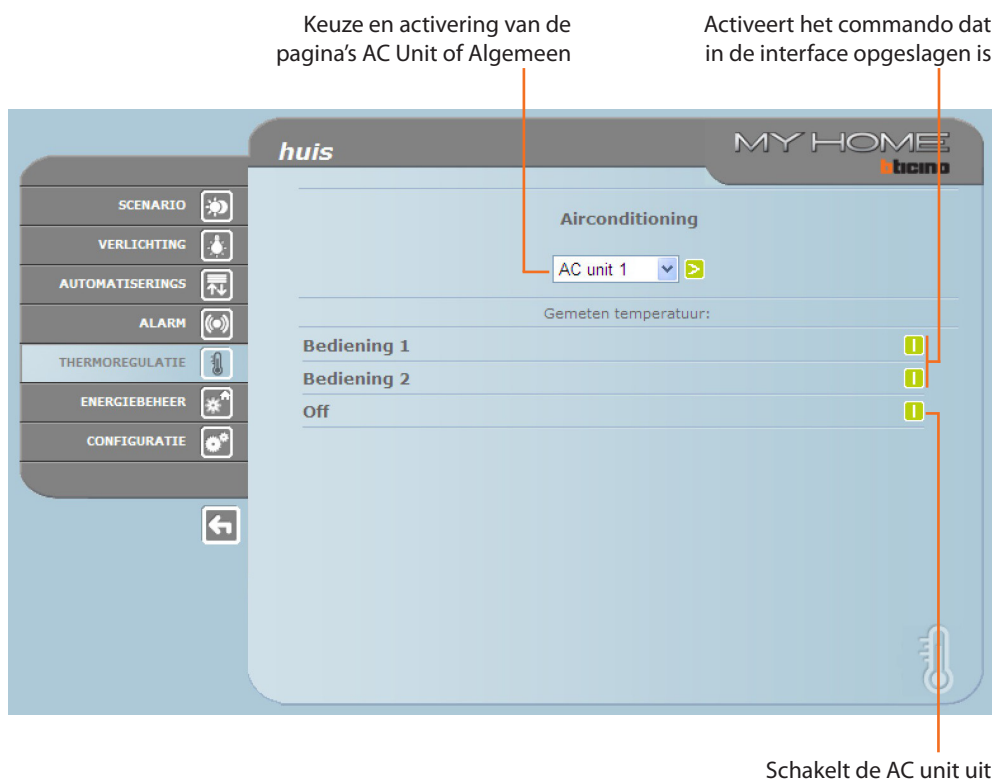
Keuze en activering van de pagina's AC Unit of Algemeen

Activeert het commando dat in de interface opgeslagen is

huis

MY HOME
bticino

SCENARIO
VERLICHTING
AUTOMATISERINGS
ALARM
THERMOREGULATIE
ENERGIEBEHEER
CONFIGURATIE

Airconditioning

AC unit 1

Gemeten temperatuur:

Bediening 1
Bediening 2
Off

Schakelt de AC unit uit